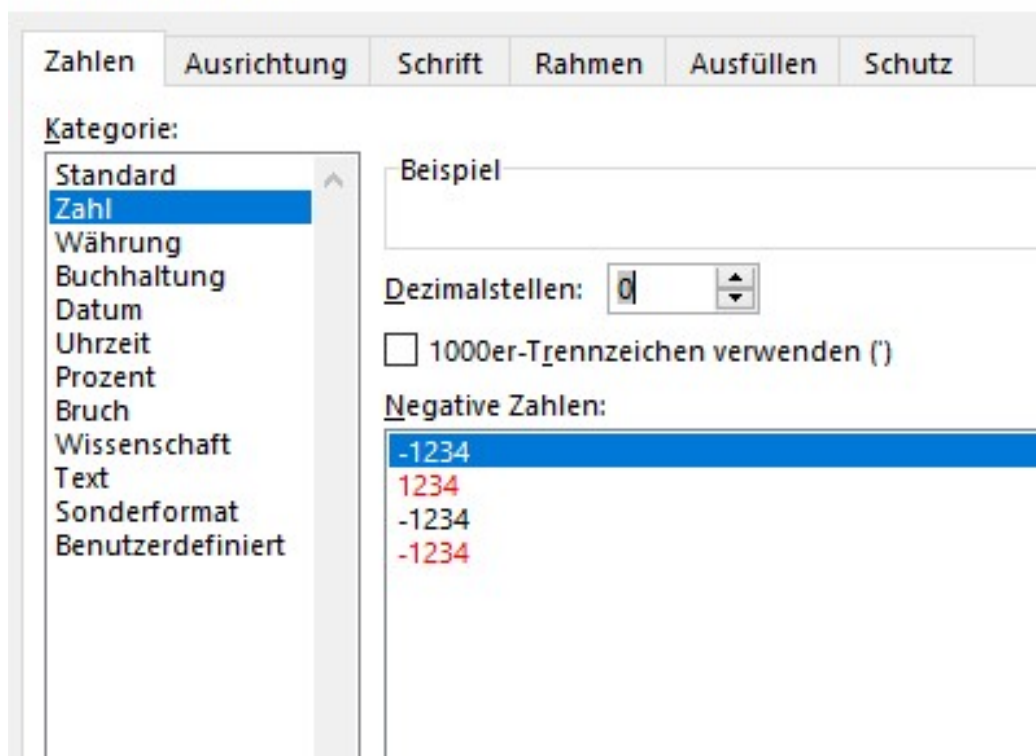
Zahlen Ausrichtung Schrift Rahmen Ausfüllen Schutz

Kategorie:

Standard
Zahl
Währung
Buchhaltung
Datum
Uhrzeit
Prozent
Bruch
Wissenschaft
Text
Sonderformat
Benutzerdefiniert

Beispiel

Dezimalstellen: 0

1000er-Trennzeichen verwenden (')

Negative Zahlen:

-1234
1234
-1234
-1234